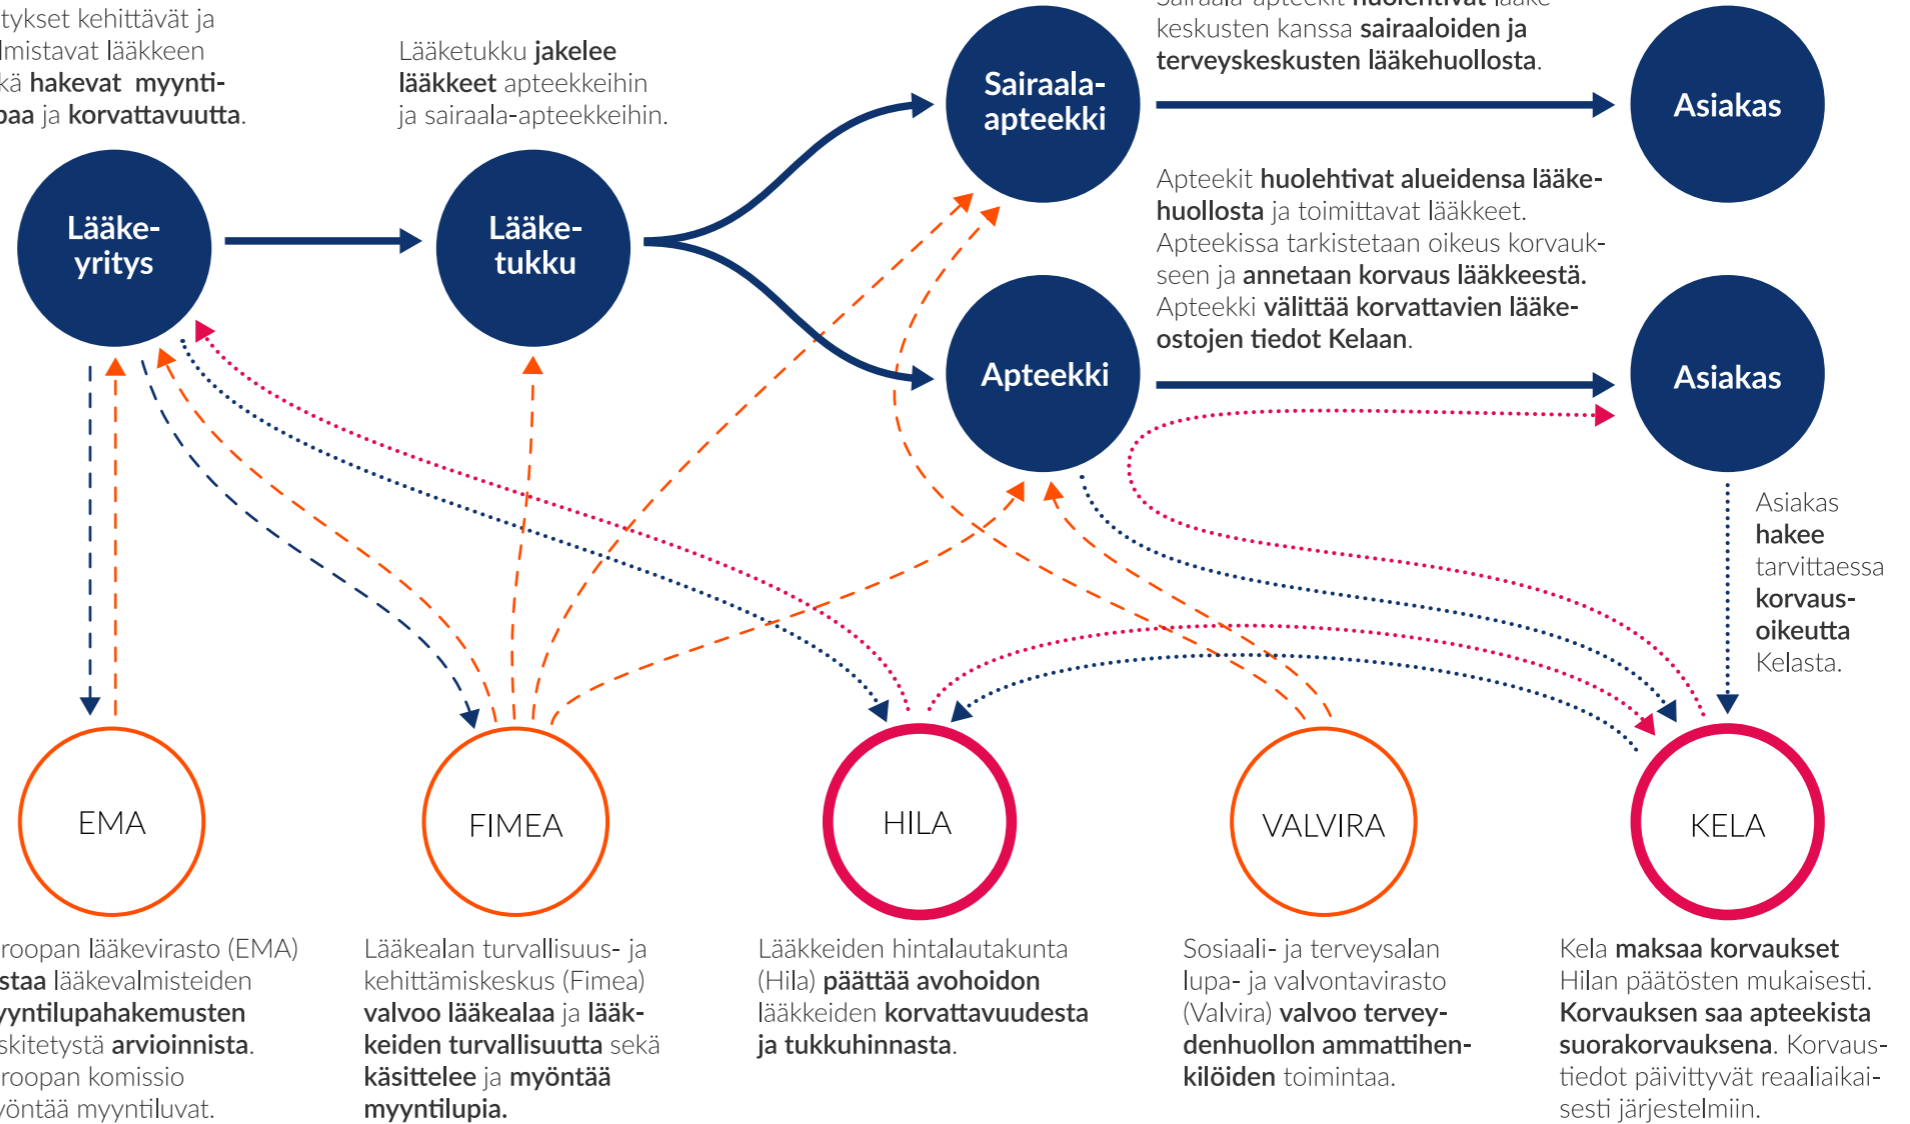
tykset kehittävät ja lmistavat lääkkeen kä hakevat myyntiaa ja korvattavuutta.

Lääketukku jakelee lääkkeet apteekkeihin ja sairaala-apteekkeihin.

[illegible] huolehtivat lääke keskusten kanssa sairaaloiden ja terveyskeskusten lääkehuollosta.

Lääkeyritys

Lääketukku

Sairaala-apteekki

Asiakas

Apteekit huolehtivat alueidensa lääkehuollosta ja toimittavat lääkkeet. Apteekissa tarkistetaan oikeus korvaukseen ja annetaan korvaus lääkkeestä. Apteekki välittää korvattavien lääkeostojen tiedot Kelaan.

Apteekki

Asiakas

Asiakas hakee tarvittaessa korvausoikeutta Kelasta.

EMA

FIMEA

HILA

VALVIRA

KELA

roopan lääkevirasto (EMA) staa lääkevalmisteiden yyntilupahakemusten skitetystä arvioinnista. roopan komissio yöntää myyntiluvat.

Lääkealan turvallisuus- ja kehittämiskeskus (Fimea) valvoo lääkealaa ja lääkkeiden turvallisuutta sekä käsittelee ja myöntää myyntilupia.

Lääkkeiden hintalautakunta (Hila) päättää avohoidon lääkkeiden korvattavuudesta ja tukkuhinnasta.

Sosiaali- ja terveysalan lupa- ja valvontavirasto (Valvira) valvoo terveydenhuollon ammattihenkilöiden toimintaa.

Kela maksaa korvaukset Hilan päätösten mukaisesti. Korvauksen saa apteekista suorakorvauksena. Korvaustiedot päivittyvät reaaliaikaisesti järjestelmiin.